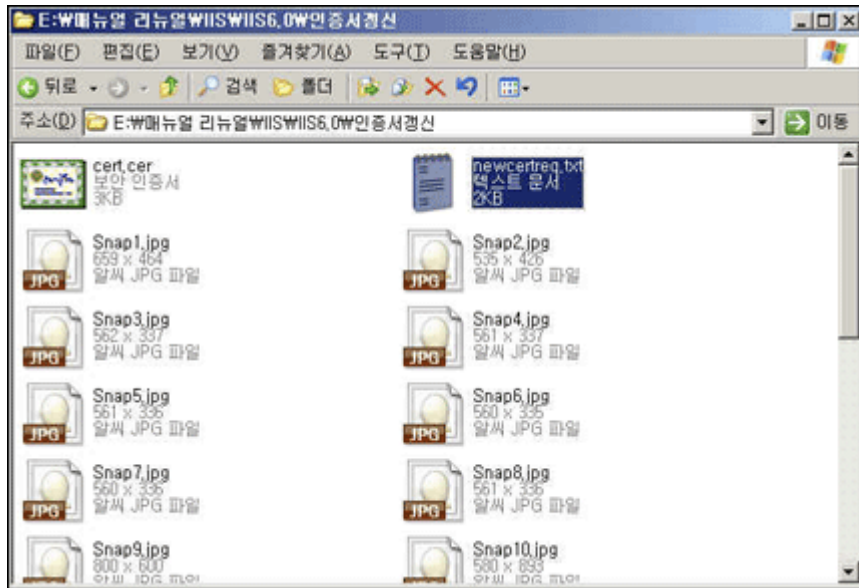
E:₩매뉴얼 리뉴얼₩IIS₩IIS6.0₩인증서갱신

파일(F) 편집(E) 보기(V) 즐겨찾기(A) 도구(T) 도움말(H)

뒤로 검색 폴더

주소(D) E:₩매뉴얼 리뉴얼₩IIS₩IIS6.0₩인증서갱신 이동

cert.cer
보안 인증서
3KB

newcertreq.txt
텍스트 문서
2KB

Snap1.jpg
659 x 464
알씨 JPG 파일

Snap2.jpg
535 x 426
알씨 JPG 파일

Snap3.jpg
562 x 337
알씨 JPG 파일

Snap4.jpg
561 x 337
알씨 JPG 파일

Snap5.jpg
561 x 336
알씨 JPG 파일

Snap6.jpg
560 x 335
알씨 JPG 파일

Snap7.jpg
560 x 336
알씨 JPG 파일

Snap8.jpg
561 x 336
알씨 JPG 파일

Snap9.jpg
800 x 600
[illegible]

Snap10.jpg
580 x 893
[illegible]

JPG JPG JPG JPG JPG JPG JPG JPG